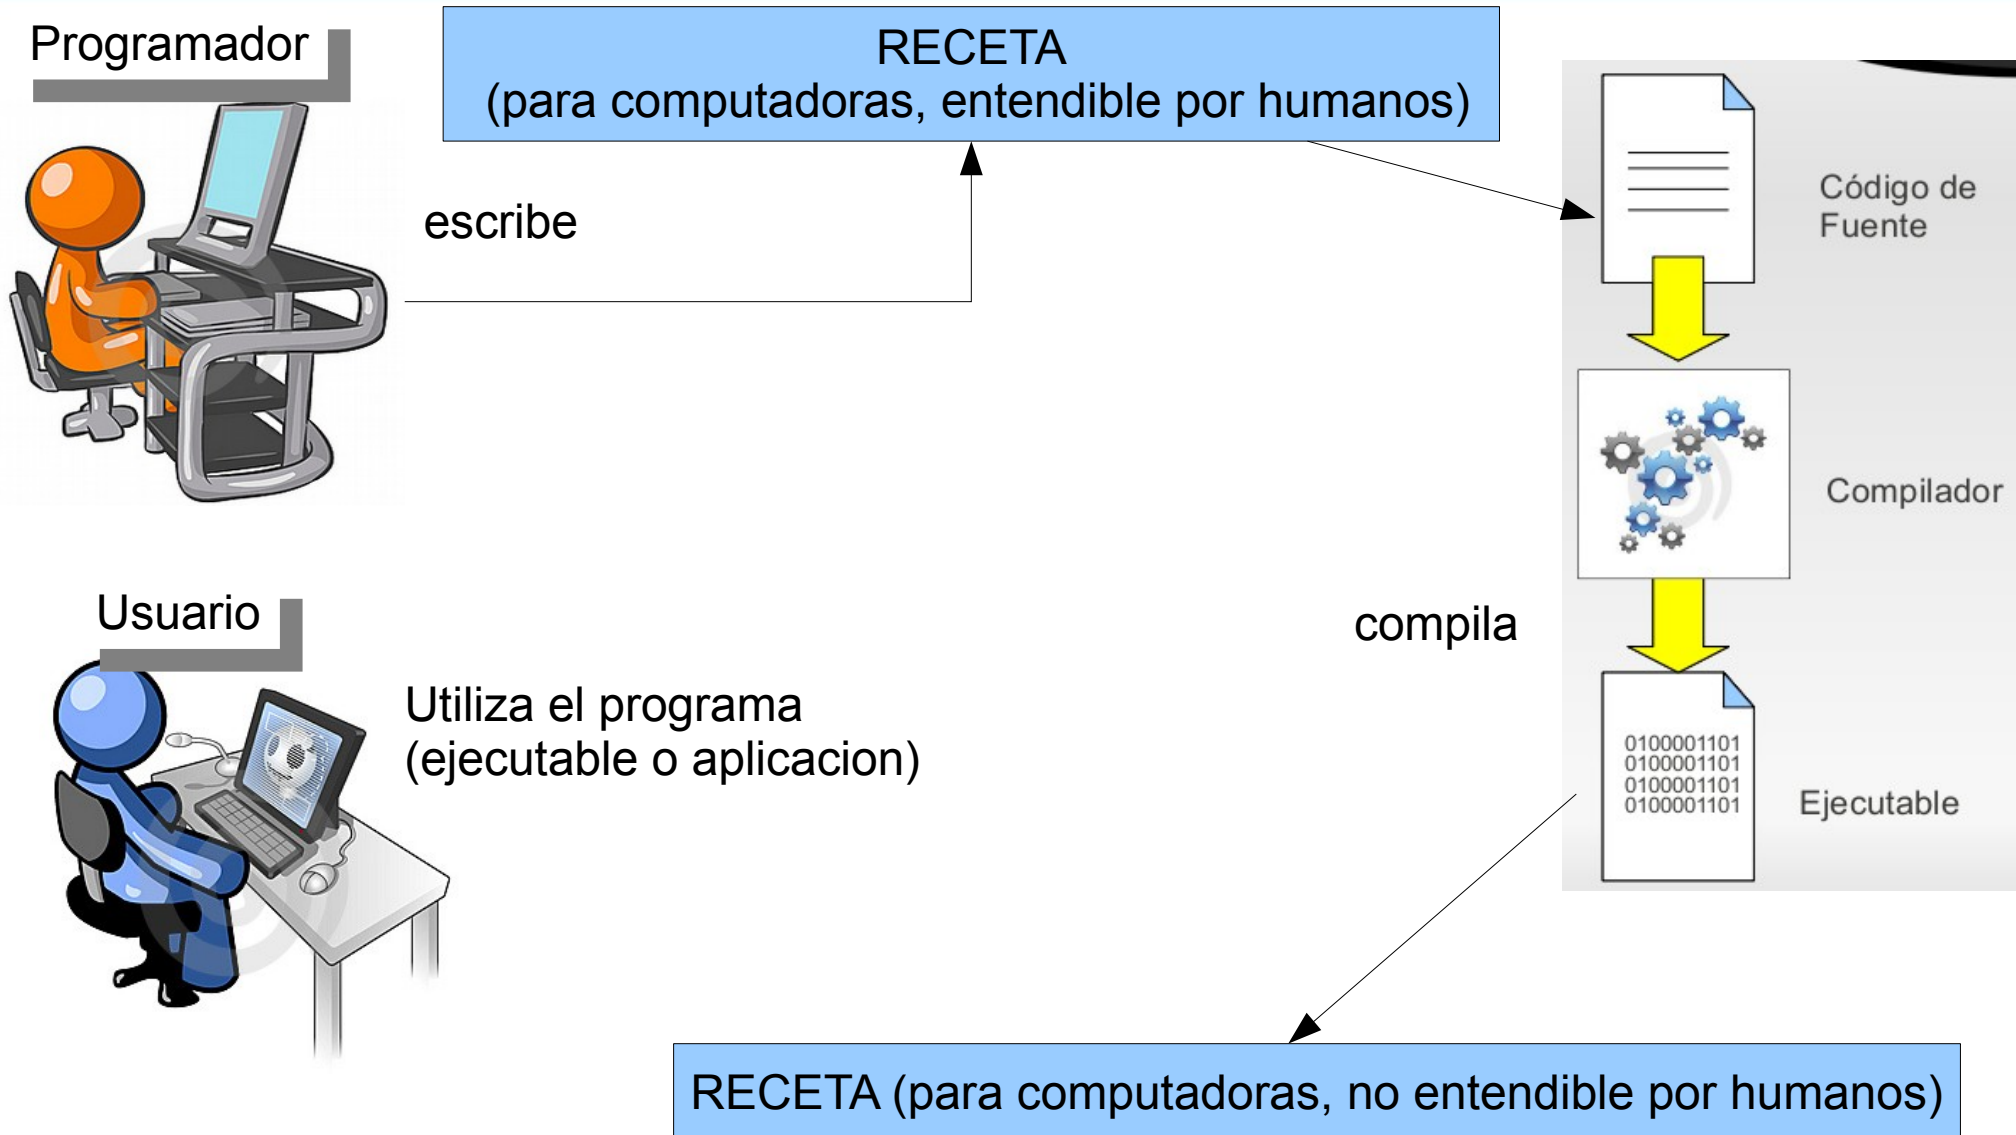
Programador

RECETA
(para computadoras, entendible por humanos)

escribe

Código de Fuente

Compilador

0100001101
0100001101
0100001101
0100001101

Ejecutable

compila

Usuario

Utiliza el programa
(ejecutable o aplicacion)

RECETA (para computadoras, no entendible por humanos)